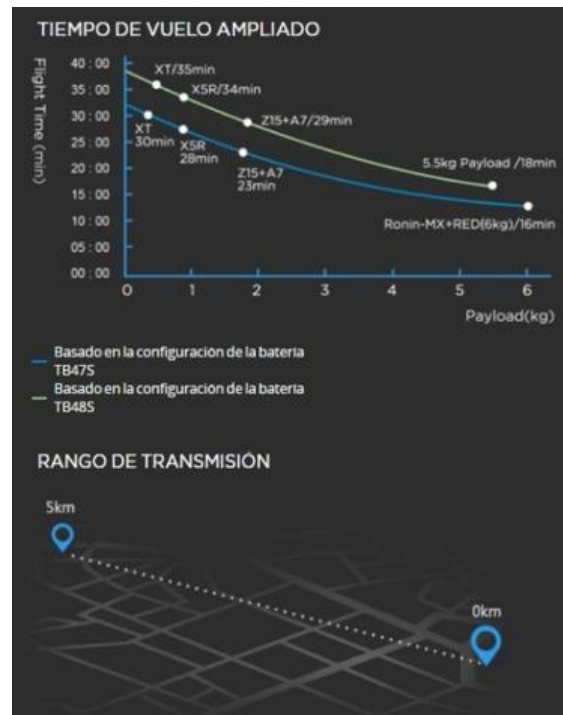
TIEMPO DE VUELO AMPLIADO

Flight Time (min)

40 : 00
35 : 00
30 : 00
25 : 00
20 : 00
15 : 00
10 : 00
05 : 00
00 : 00

XT/35min
X5R/34min
Z15+A7/29min
XT 30min
X5R 28min
Z15+A7 23min
5.5kg Payload /18min
Ronin-MX+RED(6kg)/16min

0 1 2 3 4 5 6

Payload(kg)

Basado en la configuracion de la bateria TB47S
Basado en la configuracion de la bateria TB48S

RANGO DE TRANSMISIÓN

5km

0km